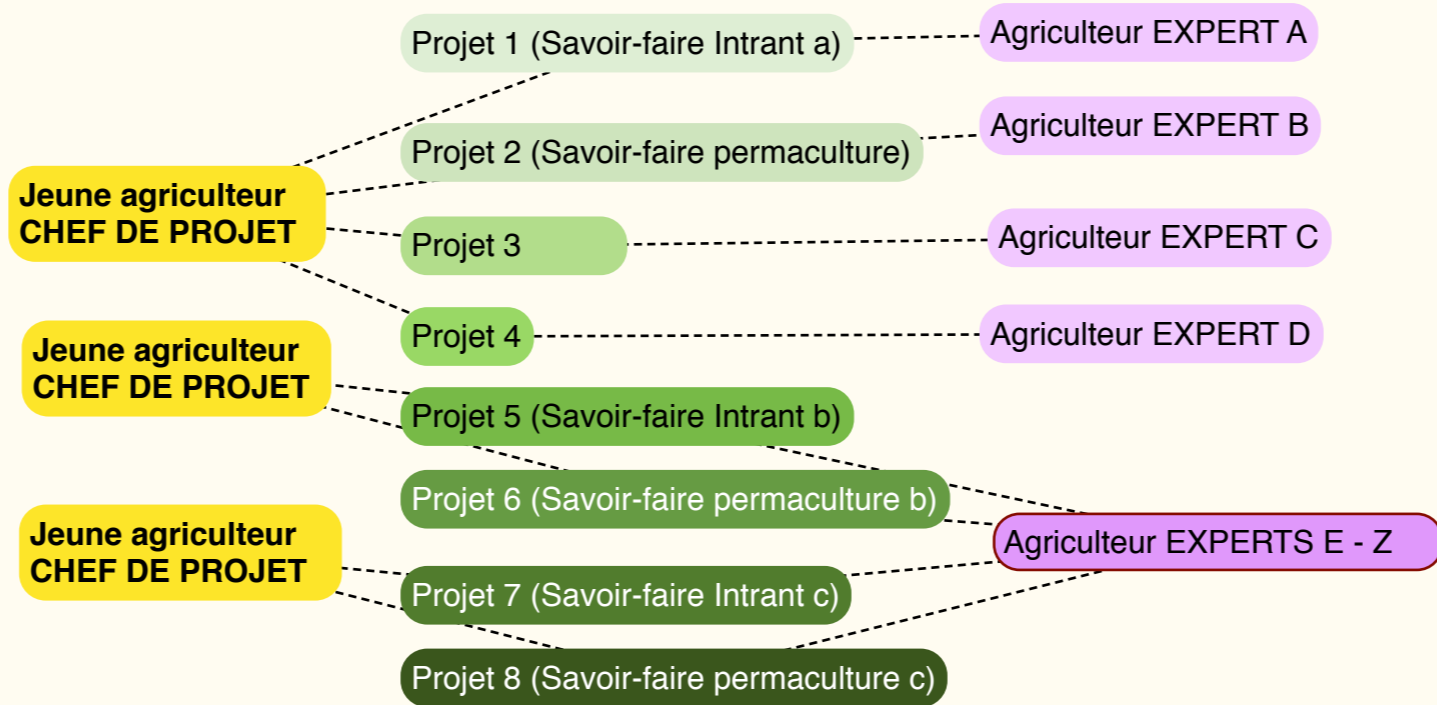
Projet 1 (Savoir-faire Intrant a)

Agriculteur EXPERT A

Projet 2 (Savoir-faire permaculture)

Agriculteur EXPERT B

Jeune agriculteur
CHEF DE PROJET

Projet 3

Agriculteur EXPERT C

Projet 4

Agriculteur EXPERT D

Jeune agriculteur
CHEF DE PROJET

Projet 5 (Savoir-faire Intrant b)

Projet 6 (Savoir-faire permaculture b)

Agriculteur EXPERTS E - Z

Jeune agriculteur
CHEF DE PROJET

Projet 7 (Savoir-faire Intrant c)

Projet 8 (Savoir-faire permaculture c)